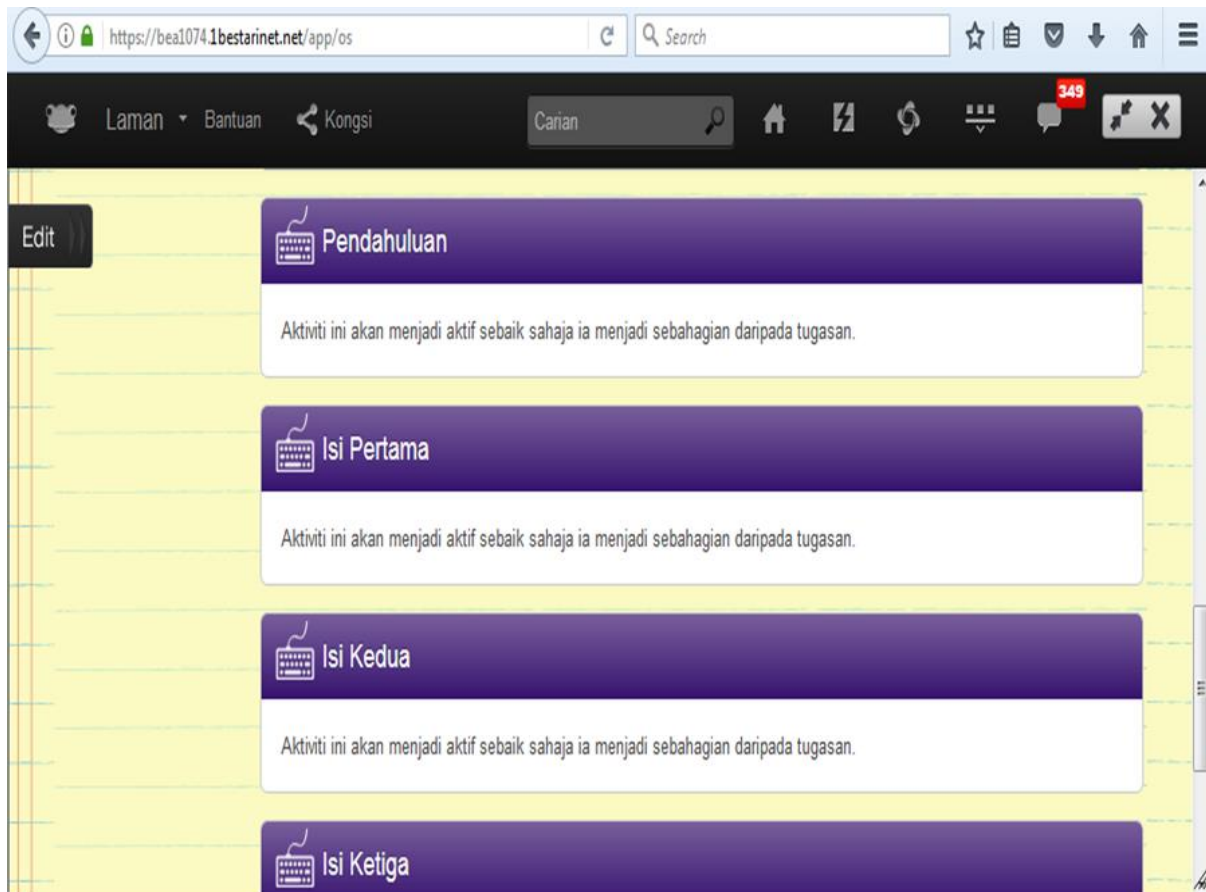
https://bea1074.1bestarinet.net/app/os

Search

Laman Bantuan Kongsi

Carian

349

Edit

Pendahuluan

Aktiviti ini akan menjadi aktif sebaik sahaja ia menjadi sebahagian daripada tugasan.

Isi Pertama

Aktiviti ini akan menjadi aktif sebaik sahaja ia menjadi sebahagian daripada tugasan.

Isi Kedua

Aktiviti ini akan menjadi aktif sebaik sahaja ia menjadi sebahagian daripada tugasan.

Isi Ketiga